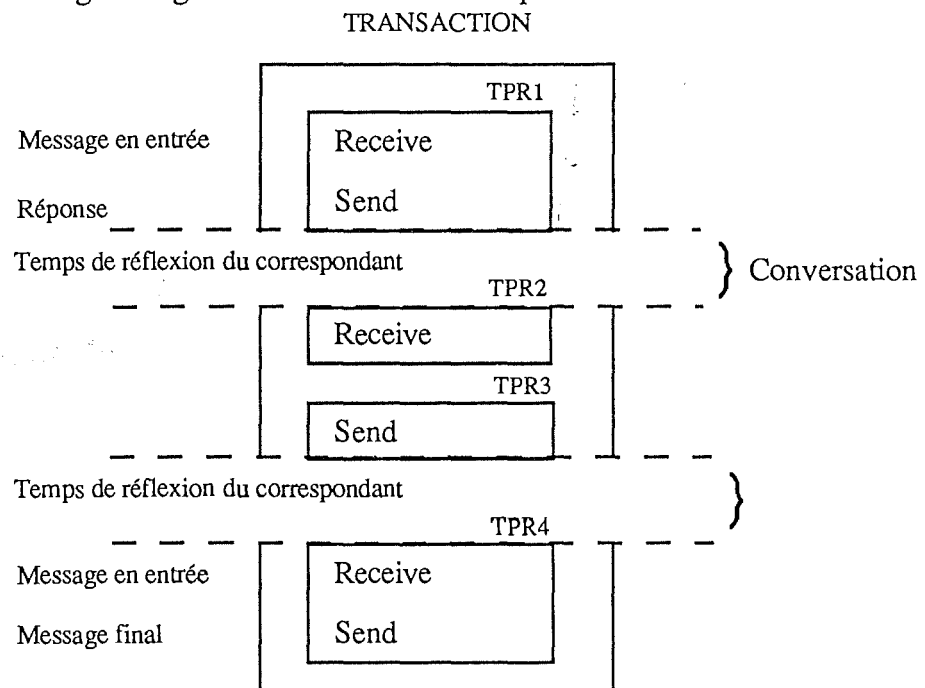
TRANSACTION

TPR1

Message en entrée

Receive

Send

Réponse

Temps de réflexion du correspondant

Conversation

TPR2

Receive

TPR3

Send

Temps de réflexion du correspondant

TPR4

Message en entrée

Receive

Message final

Send